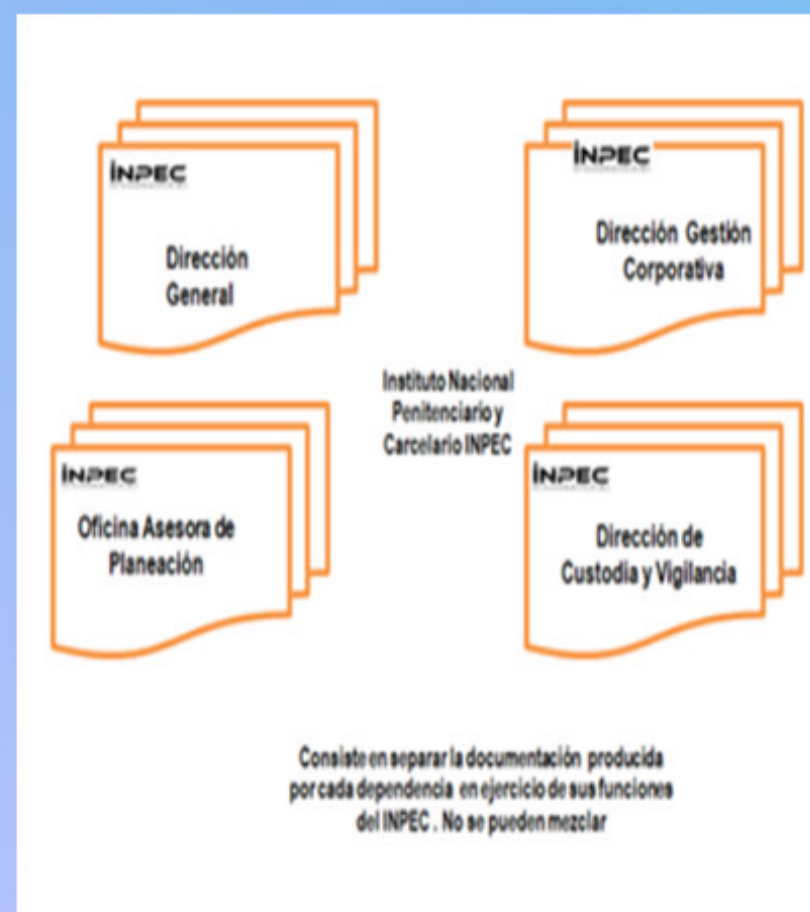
INPEC

Dirección General

INPEC

Dirección Gestión Corporativa

Instituto Nacional Penitenciario y Carcelario INPEC

INPEC

Oficina Asesora de Planeación

INPEC

Dirección de Custodia y Vigilancia

Consiste en separar la documentación producida por cada dependencia en ejercicio de sus funciones del INPEC . No se pueden mezclar